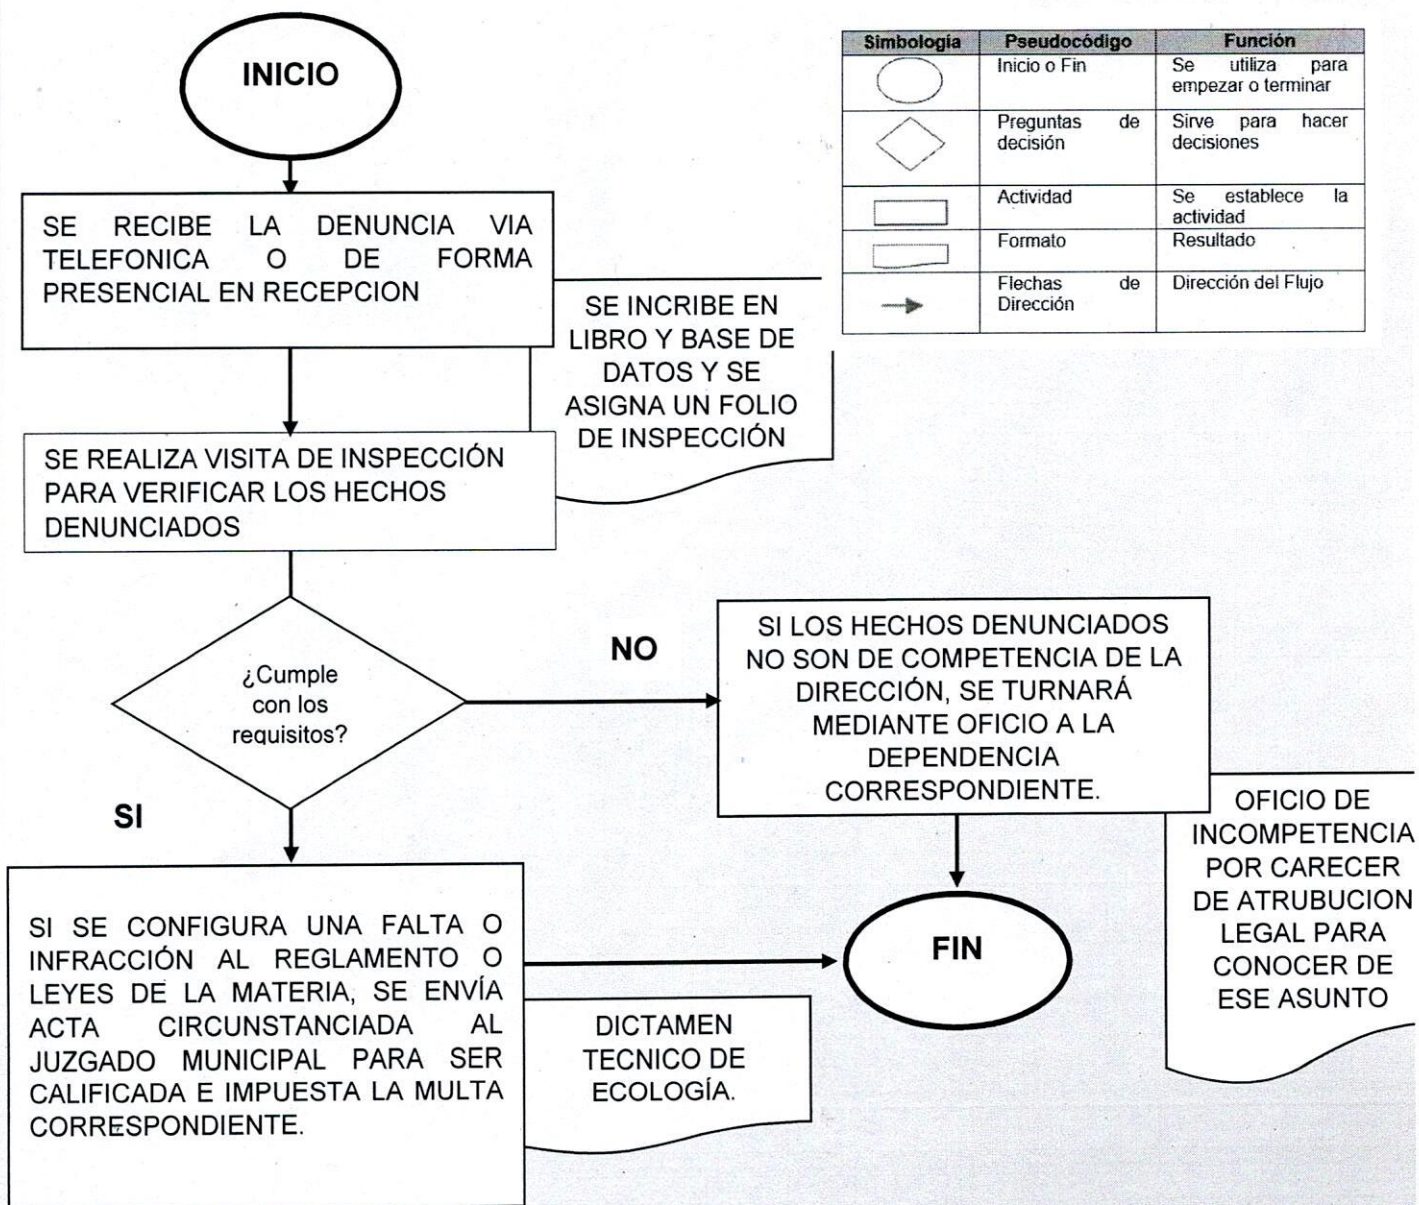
INICIO

| Simbología | Pseudocódigo | Función |
|---|---|---|
| | Inicio o Fin | Se utiliza para empezar o terminar |
| | Preguntas de decisión | Sirve para hacer decisiones |
| | Actividad | Se establece la actividad |
| | Formato | Resultado |
| | Flechas de Dirección | Dirección del Flujo |

SE RECIBE LA DENUNCIA VIA TELEFONICA O DE FORMA PRESENCIAL EN RECEPCION

SE INCRIBE EN LIBRO Y BASE DE DATOS Y SE ASIGNA UN FOLIO DE INSPECCIÓN

SE REALIZA VISITA DE INSPECCIÓN PARA VERIFICAR LOS HECHOS DENUNCIADOS

¿Cumple con los requisitos?

NO

SI LOS HECHOS DENUNCIADOS NO SON DE COMPETENCIA DE LA DIRECCIÓN, SE TURNARÁ MEDIANTE OFICIO A LA DEPENDENCIA CORRESPONDIENTE.

OFICIO DE INCOMPETENCIA POR CARECER DE ATRUBUCION LEGAL PARA CONOCER DE ESE ASUNTO

SI

SI SE CONFIGURA UNA FALTA O INFRACCIÓN AL REGLAMENTO O LEYES DE LA MATERIA, SE ENVÍA ACTA CIRCUNSTANCIADA AL JUZGADO MUNICIPAL PARA SER CALIFICADA E IMPUESTA LA MULTA CORRESPONDIENTE.

FIN

DICTAMEN TECNICO DE ECOLOGÍA.